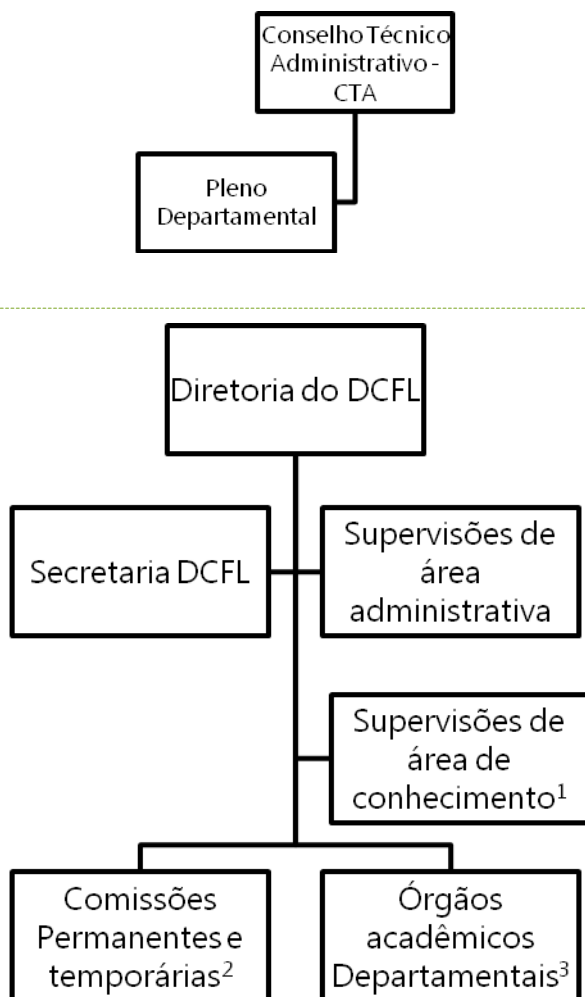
Conselho Técnico Administrativo - CTA

Pleno Departamental

Diretoria do DCFL

Secretaria DCFL

Supervisões de área administrativa

Supervisões de área de conhecimento$^1$

Comissões Permanentes e temporárias$^2$

Órgãos acadêmicos Departamentais$^3$